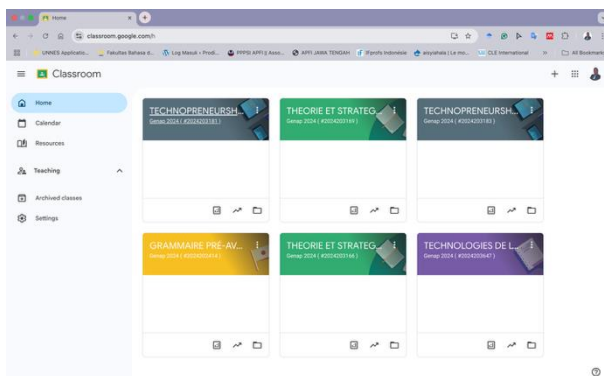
Home
classroom.google.com/h
UNNES Applicatio... Fakultas Bahasa d... Log Masuk › Prodi... PPPSI APFI || Asos... APFI JAWA TENGAH IFprofs Indonésie ansyiahala | Le mo... CLE International » All Bookmarks

Classroom

Home
Calendar
Resources
Teaching
Archived classes
Settings

TECHNOPRENEURSH...
Genap 2024 ( #2024203181 )

THEORIE ET STRATEG...
Genap 2024 ( #2024203169 )

TECHNOPRENEURSH...
Genap 2024 ( #2024203183 )

GRAMMAIRE PRÉ-AV...
Genap 2024 ( #2024203414 )

THEORIE ET STRATEG...
Genap 2024 ( #2024203166 )

TECHNOLOGIES DE L...
Genap 2024 ( #2024203647 )